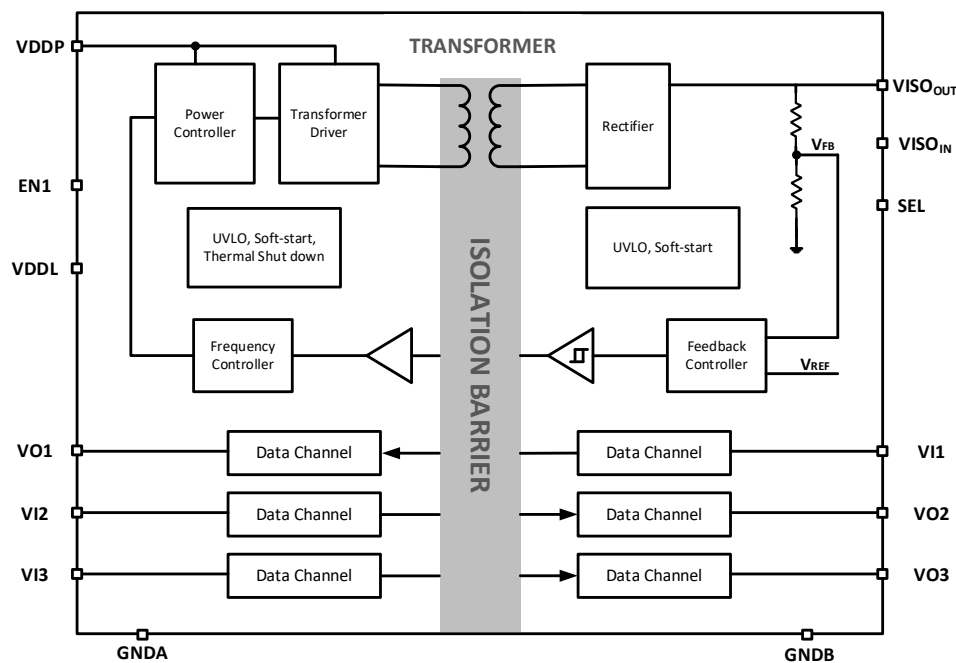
VDDP

TRANSFORMER

Power Controller

Transformer Driver

Rectifier

$VISO_{OUT}$

$V_{FB}$

$VISO_{IN}$

EN1

SEL

UVLO, Soft-start, Thermal Shut down

ISOLATION BARRIER

UVLO, Soft-start

VDDL

Frequency Controller

Feedback Controller

$V_{REF}$

VO1

Data Channel

Data Channel

VI1

VI2

Data Channel

Data Channel

VO2

VI3

Data Channel

Data Channel

VO3

GNDA

GNDB